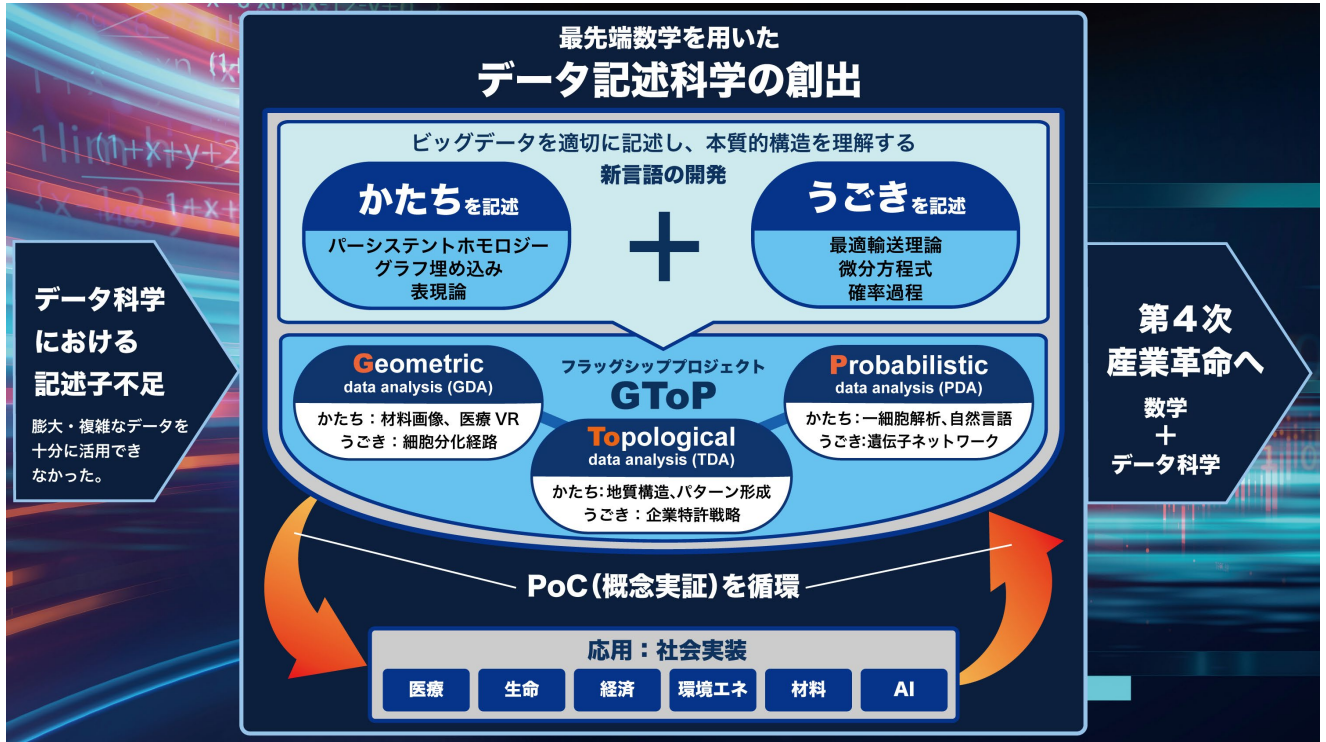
最先端数学を用いた
データ記述科学の創出

ビッグデータを適切に記述し、本質的構造を理解する
新言語の開発

かたちを記述
パーシステントホモロジー
グラフ埋め込み
表現論

＋

うごきを記述
最適輸送理論
微分方程式
確率過程

データ科学
における
記述子不足

膨大・複雑なデータを十分に活用できなかった。

Geometric
data analysis (GDA)
かたち：材料画像、医療 VR
うごき：細胞分化経路

フラッグシップププロジェクト
GToP

Probabilistic
data analysis (PDA)
かたち：一細胞解析、自然言語
うごき:遺伝子ネットワーク

Topological
data analysis (TDA)
かたち: 地質構造、パターン形成
うごき：企業特許戦略

第４次
産業革命へ

数学
＋
データ科学

PoC（概念実証）を循環

応用：社会実装

| 医療 | 生命 | 経済 | 環境エネ | 材料 | AI |
|---|---|---|---|---|---|